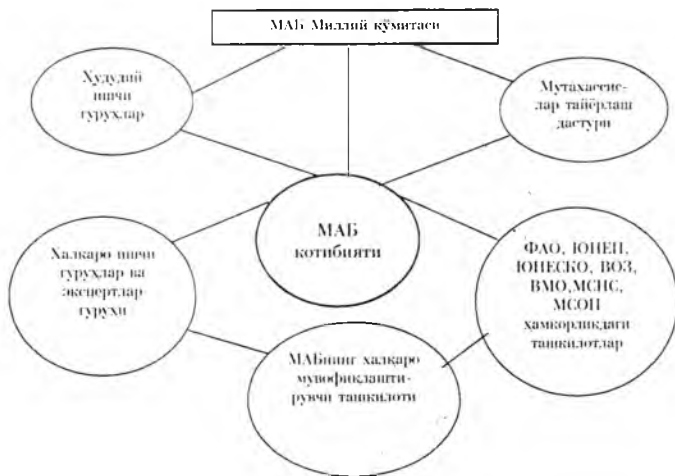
МАБ Миллий қўмитаси

Худудий ишчи гурухлар

Мутахассислар тайёрлаш дастури

МАБ котибияти

Халкаро ишчи гурухлар ва экспертлар гурухи

ФАО, ЮНЕП, ЮНЕСКО, ВОЗ, ВМО, МСНС, МСОН хамкорликдаги ташкилотлар

МАБнинг халкаро мувофиклаштирувчи ташкилоти